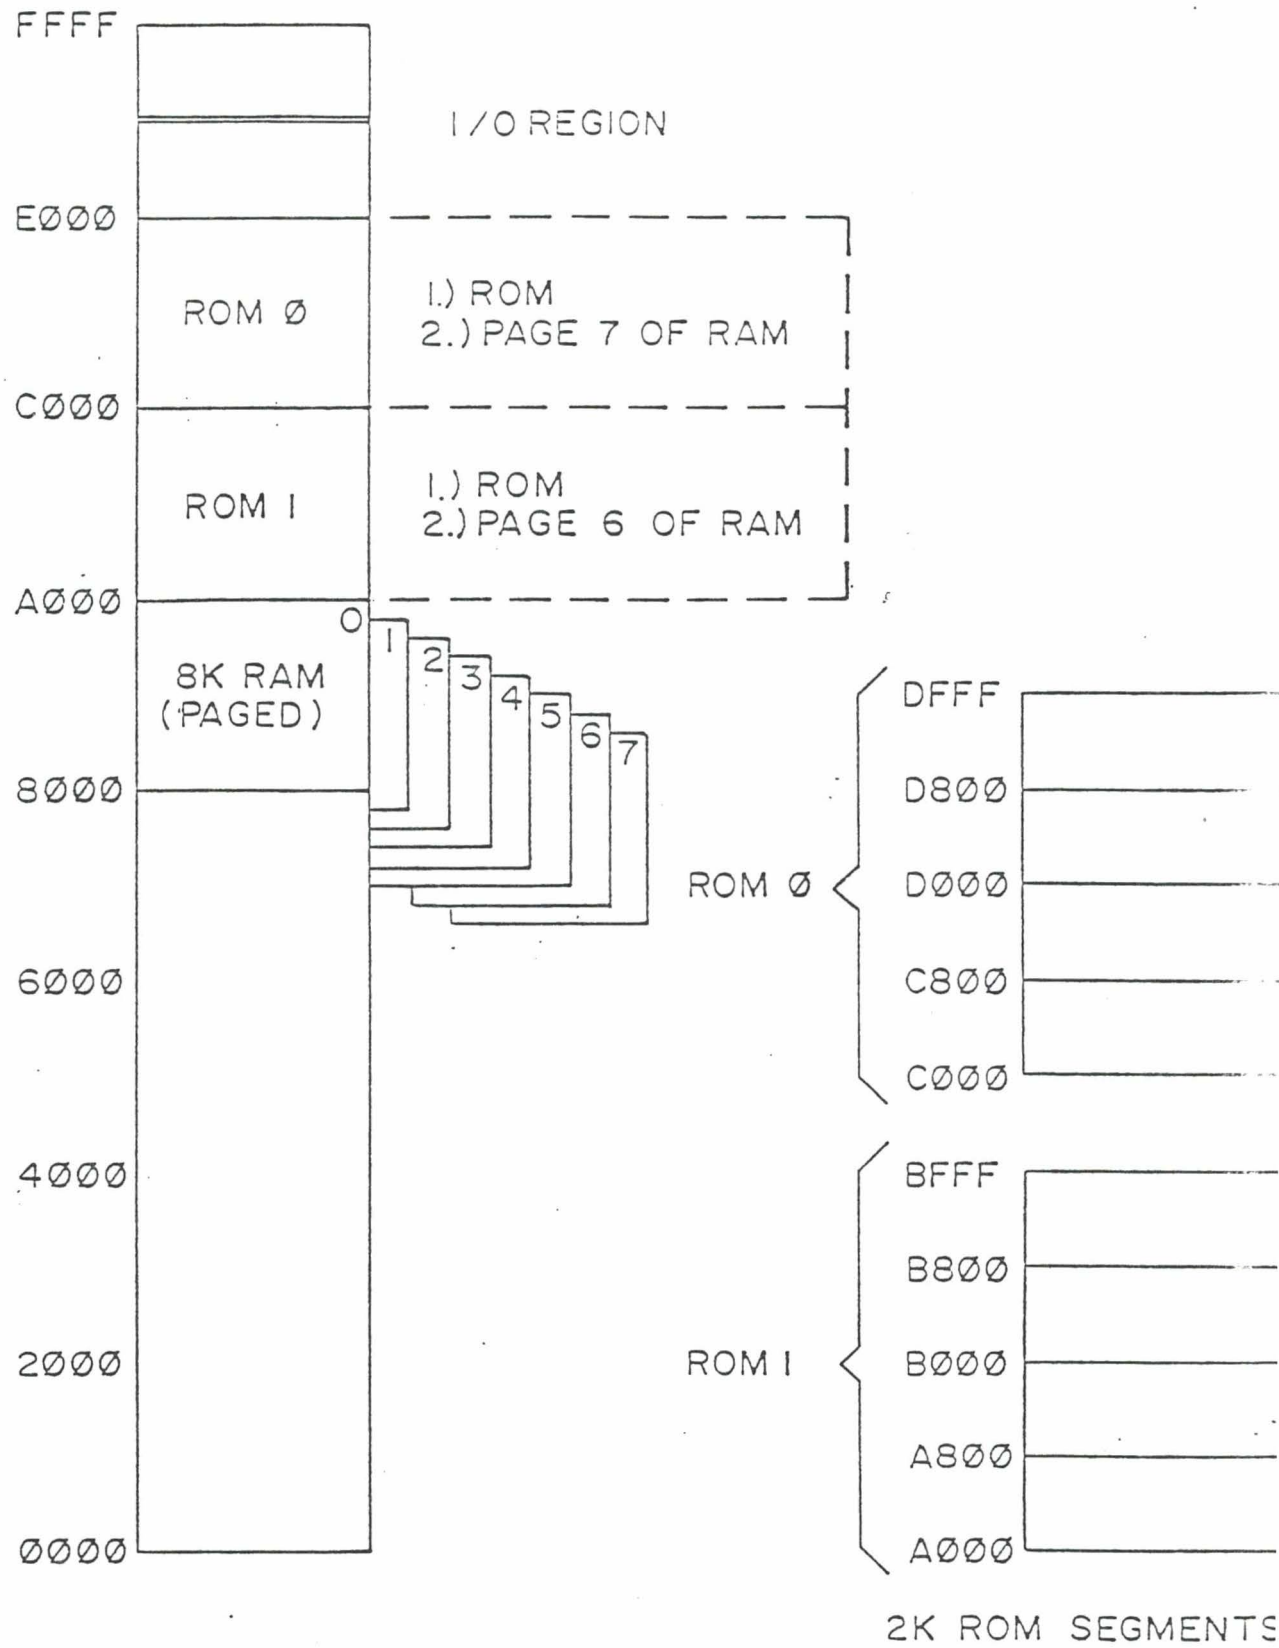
FFFF

I/O REGION

EØØØ

ROM Ø

1.) ROM
2.) PAGE 7 OF RAM

CØØØ

ROM 1

1.) ROM
2.) PAGE 6 OF RAM

AØØØ

8K RAM
(PAGED)

0 1 2 3 4 5 6 7

8ØØØ

6ØØØ

4ØØØ

2ØØØ

ØØØØ

ROM Ø

DFFF
D8ØØ
DØØØ
C8ØØ
CØØØ

ROM 1

BFFF
B8ØØ
BØØØ
A8ØØ
AØØØ

2K ROM SEGMENTS